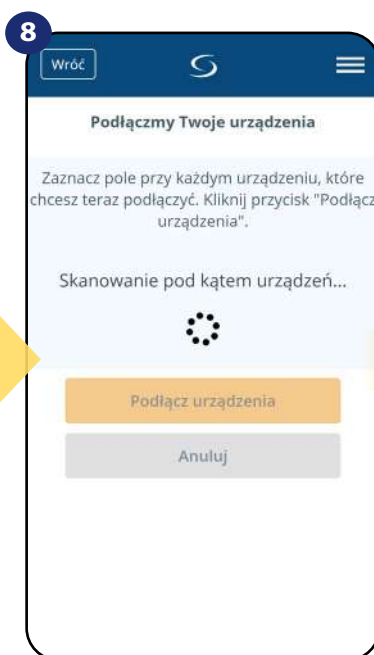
8

Wróć

Podłączmy Twoje urządzenia

Zaznacz pole przy każdym urządzeniu, które chcesz teraz podłączyć. Kliknij przycisk "Podłącz urządzenia".

Skanowanie pod kątem urządzeń...

Podłącz urządzenia

Anuluj